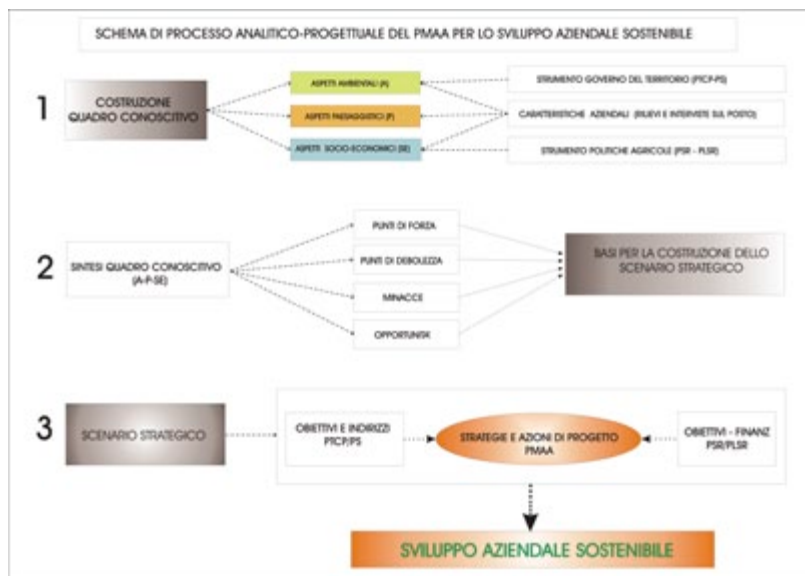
SCHEMA DI PROCESSO ANALITICO-PROGETTUALE DEL PMAA PER LO SVILUPPO AZIENDALE SOSTENIBILE

1

COSTRUZIONE QUADRO CONOSCITIVO

ASPETTI AMBIENTALI (A)

ASPETTI PAESAGGISTICI (P)

ASPETTI SOCIO-ECONOMICI (SE)

STRUMENTO GOVERNO DEL TERRITORIO (PTCP-PS)

CARATTERISTICHE AZIENDALI (RILIEVI E INTERVISTE SUL POSTO)

STRUMENTO POLITICHE AGRICOLE (PSR - PLSR)

2

SINTESI QUADRO CONOSCITIVO (A-P-SE)

PUNTI DI FORZA

PUNTI DI DEBOLEZZA

MINACCE

OPPORTUNITA'

BASI PER LA COSTRUZIONE DELLO SCENARIO STRATEGICO

3

SCENARIO STRATEGICO

OBIETTIVI E INDIRIZZI PTCP/PS

STRATEGIE E AZIONI DI PROGETTO PMAA

OBIETTIVI - FINANZ PSR/PLSR

SVILUPPO AZIENDALE SOSTENIBILE